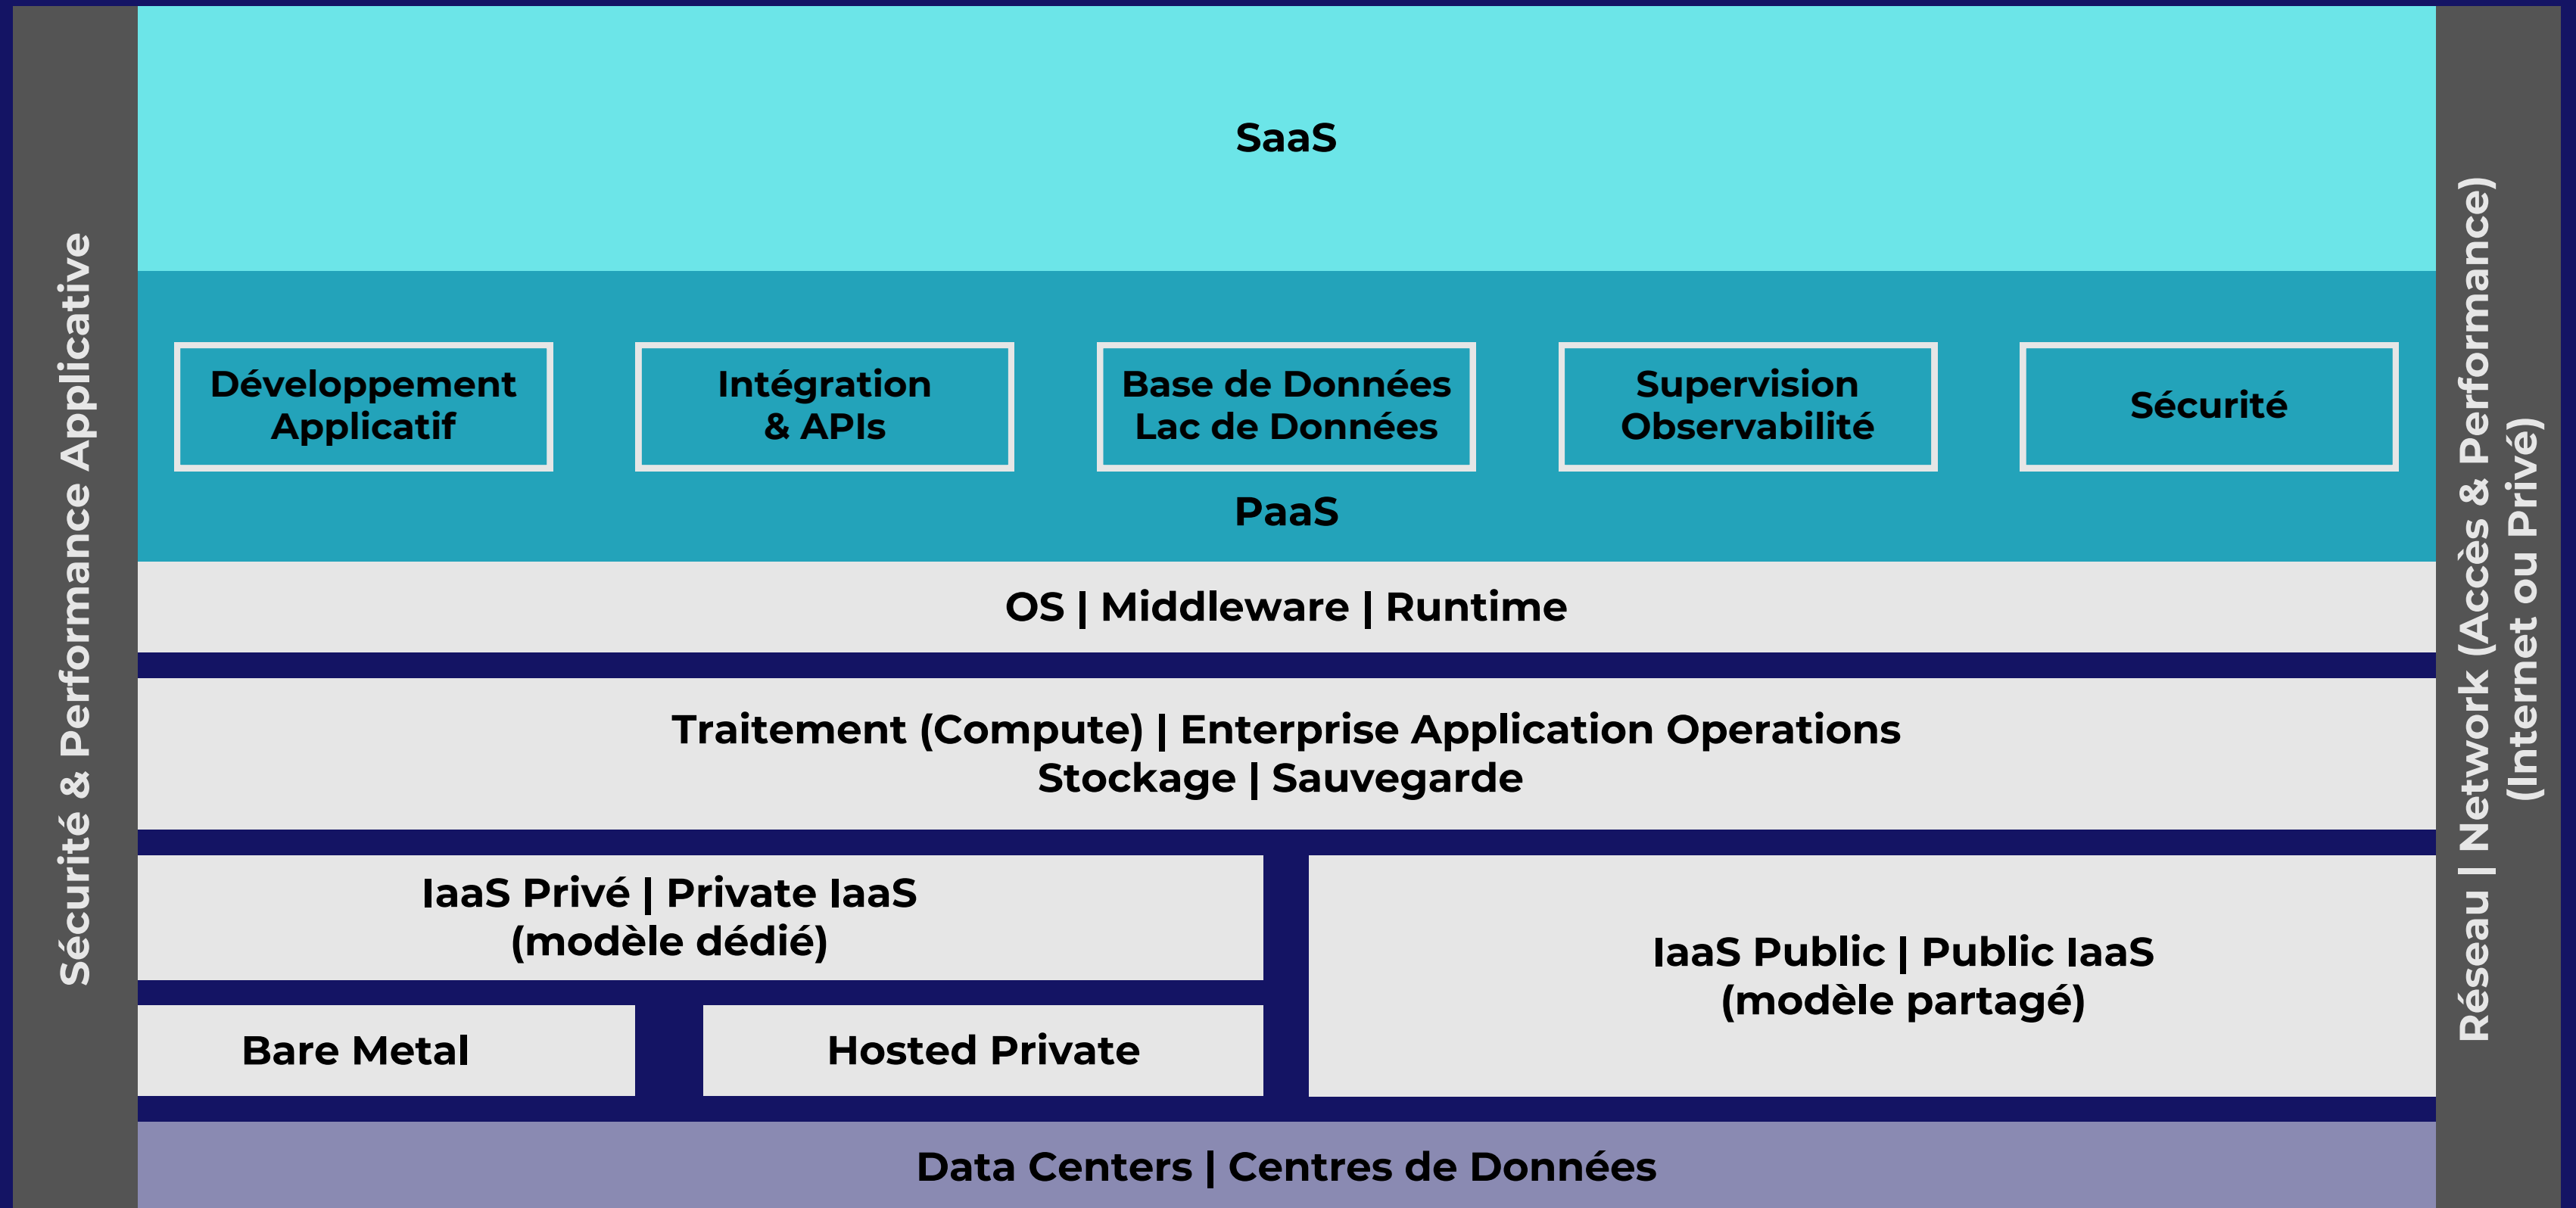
Sécurité & Performance Applicative

SaaS

Développement Applicatif

Intégration & APIs

Base de Données Lac de Données

Supervision Observabilité

Sécurité

PaaS

OS | Middleware | Runtime

Traitement (Compute) | Enterprise Application Operations
Stockage | Sauvegarde

IaaS Privé | Private IaaS
(modèle dédié)

Bare Metal

Hosted Private

IaaS Public | Public IaaS
(modèle partagé)

Data Centers | Centres de Données

Réseau | Network (Accès & Performance)
(Internet ou Privé)